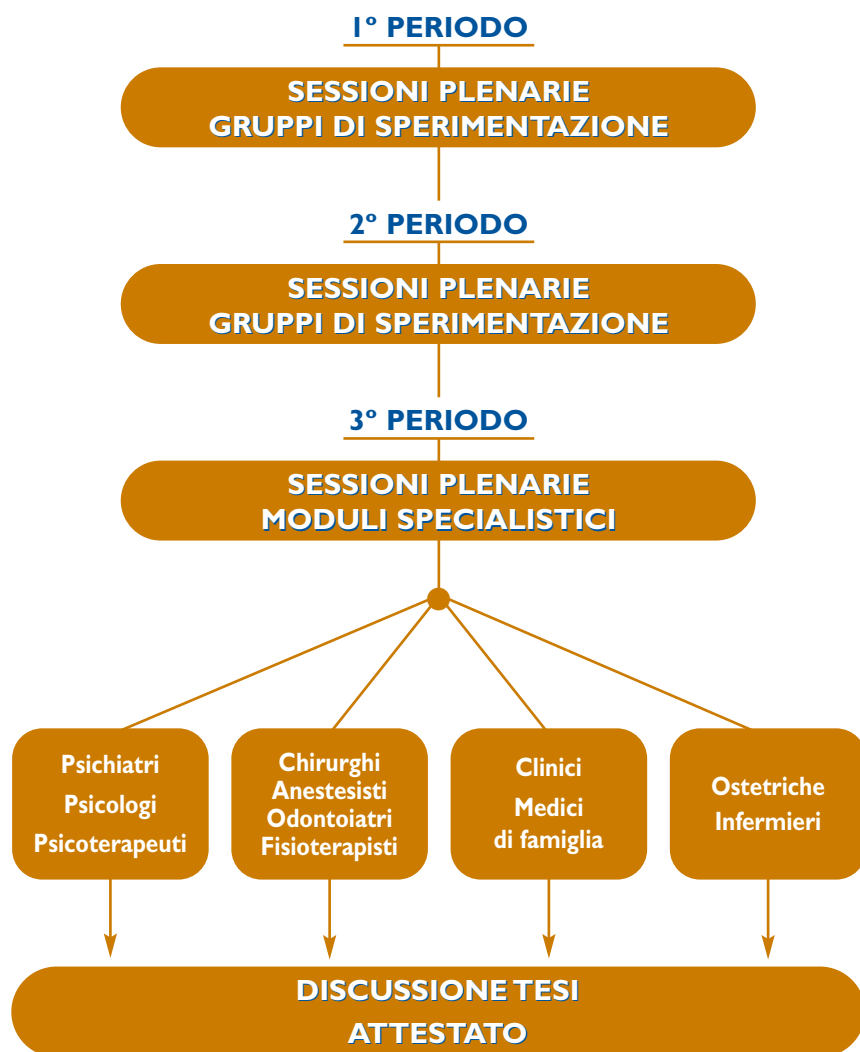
1° PERIODO

SESSIONI PLENARIE
GRUPPI DI SPERIMENTAZIONE

2° PERIODO

SESSIONI PLENARIE
GRUPPI DI SPERIMENTAZIONE

3° PERIODO

SESSIONI PLENARIE
MODULI SPECIALISTICI

Psichiatri
Psicologi
Psicoterapeuti

Chirurghi
Anestesisti
Odontoiatri
Fisioterapisti

Clinici
Medici
di famiglia

Ostetriche
Infermieri

DISCUSSIONE TESI
ATTESTATO